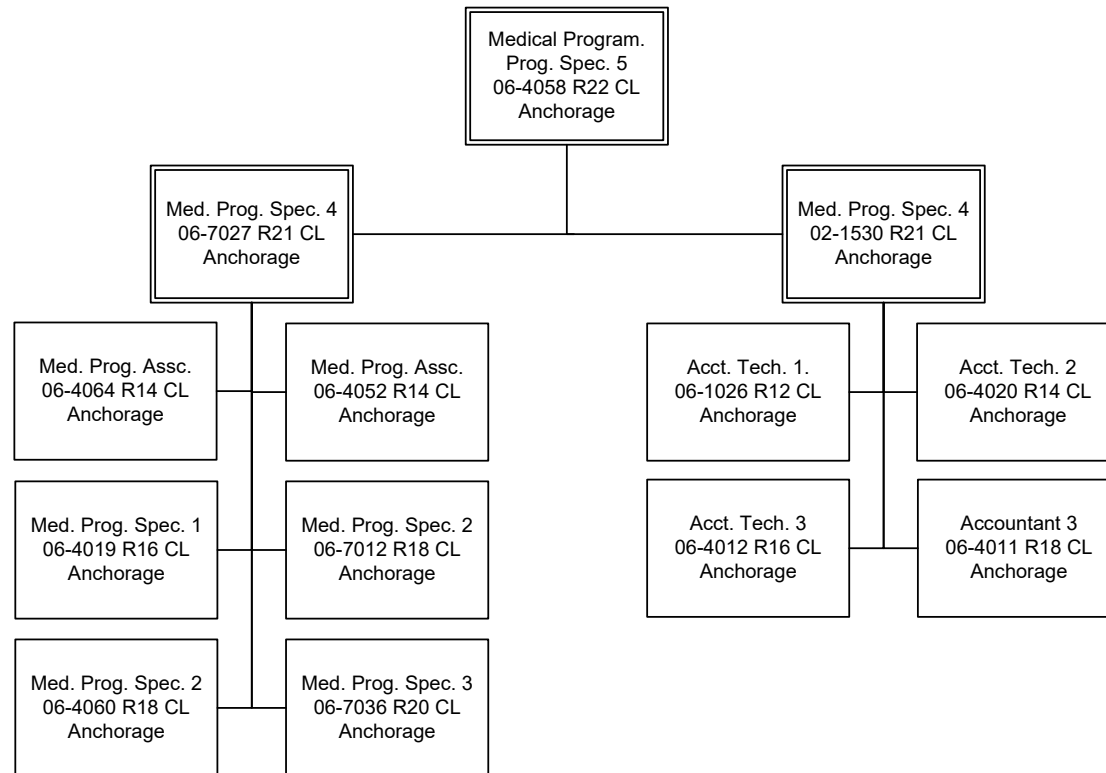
Medical Program.
Prog. Spec. 5
06-4058 R22 CL
Anchorage

Med. Prog. Spec. 4
06-7027 R21 CL
Anchorage

Med. Prog. Spec. 4
02-1530 R21 CL
Anchorage

Med. Prog. Assc.
06-4064 R14 CL
Anchorage

Med. Prog. Assc.
06-4052 R14 CL
Anchorage

Med. Prog. Spec. 1
06-4019 R16 CL
Anchorage

Med. Prog. Spec. 2
06-7012 R18 CL
Anchorage

Med. Prog. Spec. 2
06-4060 R18 CL
Anchorage

Med. Prog. Spec. 3
06-7036 R20 CL
Anchorage

Acct. Tech. 1.
06-1026 R12 CL
Anchorage

Acct. Tech. 2
06-4020 R14 CL
Anchorage

Acct. Tech. 3
06-4012 R16 CL
Anchorage

Accountant 3
06-4011 R18 CL
Anchorage